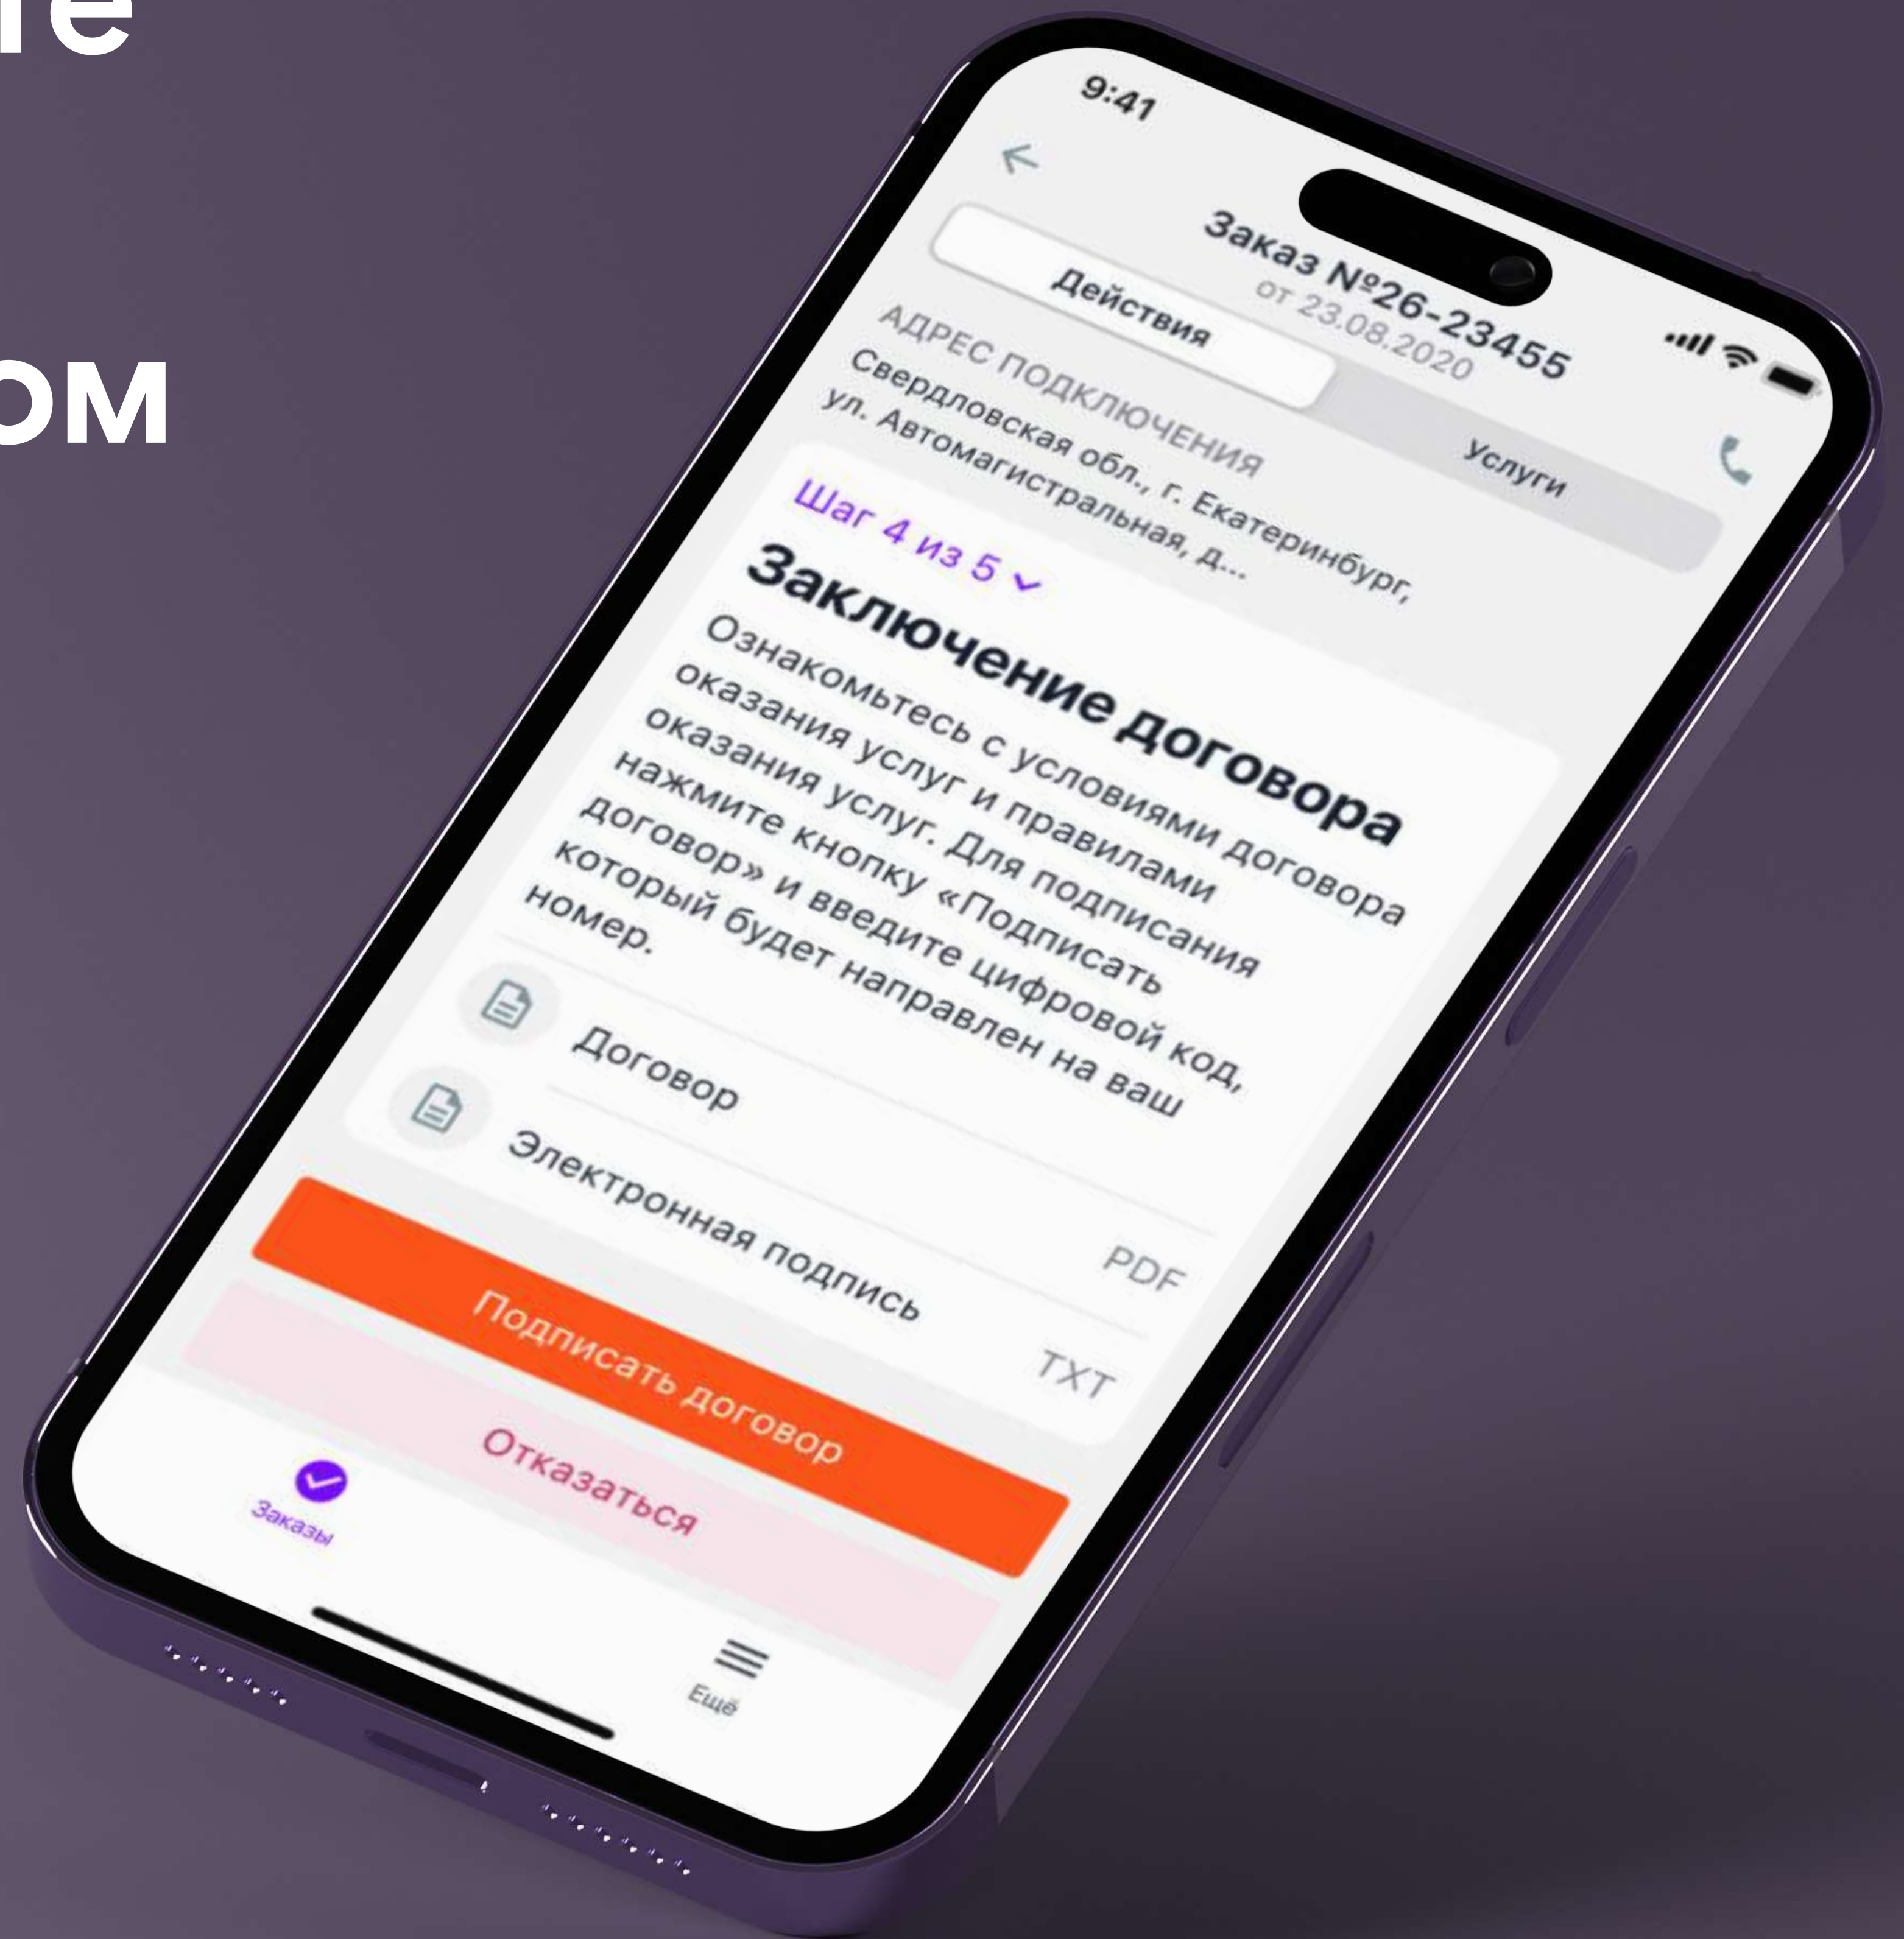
те

ом

9:41

Заказ №26-23455
от 23.08.2020

Действия

Услуги

АДРЕС ПОДКЛЮЧЕНИЯ
Свердловская обл., г. Екатеринбург, ул. Автомагистральная, д...

Шаг 4 из 5

Заключение договора

Ознакомьтесь с условиями договора оказания услуг и правилами оказания услуг. Для подписания нажмите кнопку «Подписать договор» и введите цифровой код, который будет направлен на ваш номер.

Договор PDF

Электронная подпись TXT

Подписать договор

Отказаться

Заказы

Ещё